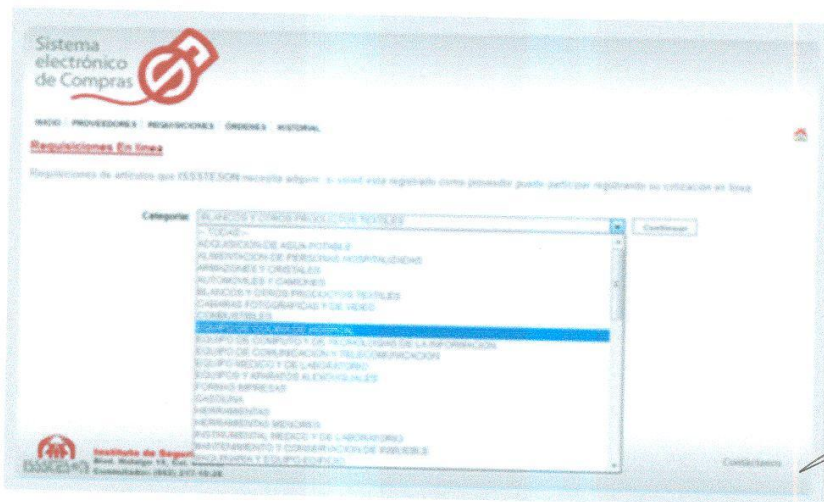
Sistema electrónico de Compras

INICIO | PROVEEDORES | REQUISICIONES | ÓRDENES | HISTORIAL

Requisiciones En línea

Requisiciones de artículos que ISSSTESON necesita adquirir, si usted está registrado como proveedor puede participar registrando su cotización en línea.

Categoría: BLANCOS Y OTROS PRODUCTOS TEXTILES

Continuar

-- TODAS --
ADQUISICION DE AGUA POTABLE
ALIMENTACION DE PERSONAS HOSPITALIZADAS
ARMAZONES Y CRISTALES
AUTOMOVILES Y CAMIONES
BLANCOS Y OTROS PRODUCTOS TEXTILES
CAMARAS FOTOGRAFICAS Y DE VIDEO
COMBUSTIBLES
EQUIPO DE COCINA DE HOSPITAL
EQUIPO DE COMPUTO Y DE TECNOLOGIAS DE LA INFORMACION
EQUIPO DE COMUNICACION Y TELECOMUNICACION
EQUIPO MEDICO Y DE LABORATORIO
EQUIPOS Y APARATOS AUDIOVISUALES
FORMAS IMPRESAS
GASOLINA
HERRAMIENTAS
HERRAMIENTAS MENORES
INSTRUMENTAL MEDICO Y DE LABORATORIO
MANTENIMIENTO Y CONSERVACION DE INMUEBLE
MAQUINARIA Y EQUIPO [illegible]

ISSSTESON Instituto de Seguri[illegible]
Blvd. Hidalgo 15, Col. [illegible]
Conmutador: (662) 217-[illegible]

Contáctenos